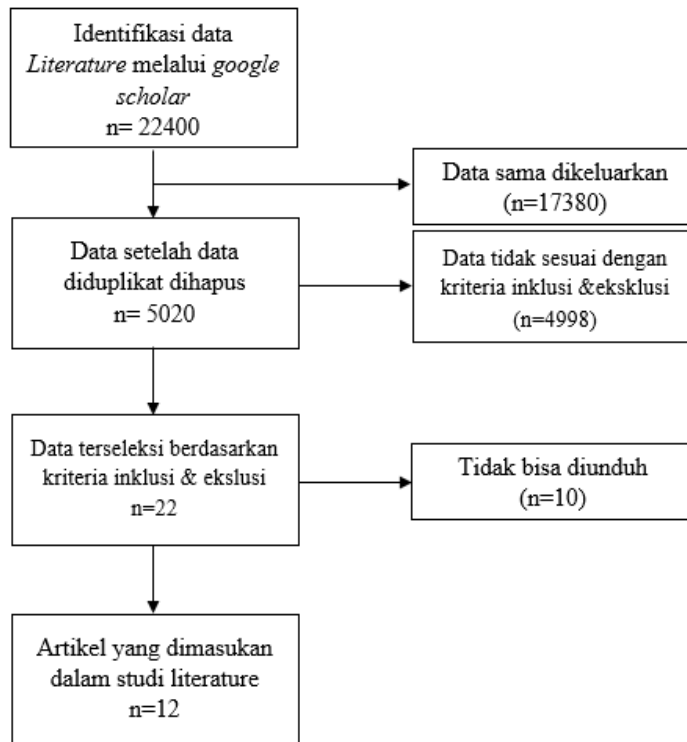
Identifikasi data *Literature* melalui *google scholar*
n= 22400

Data sama dikeluarkan
(n=17380)

Data setelah data diduplikat dihapus
n= 5020

Data tidak sesuai dengan kriteria inklusi &eksklusi
(n=4998)

Data terseleksi berdasarkan kriteria inklusi & ekslusi
n=22

Tidak bisa diunduh
(n=10)

Artikel yang dimasukan dalam studi literature
n=12